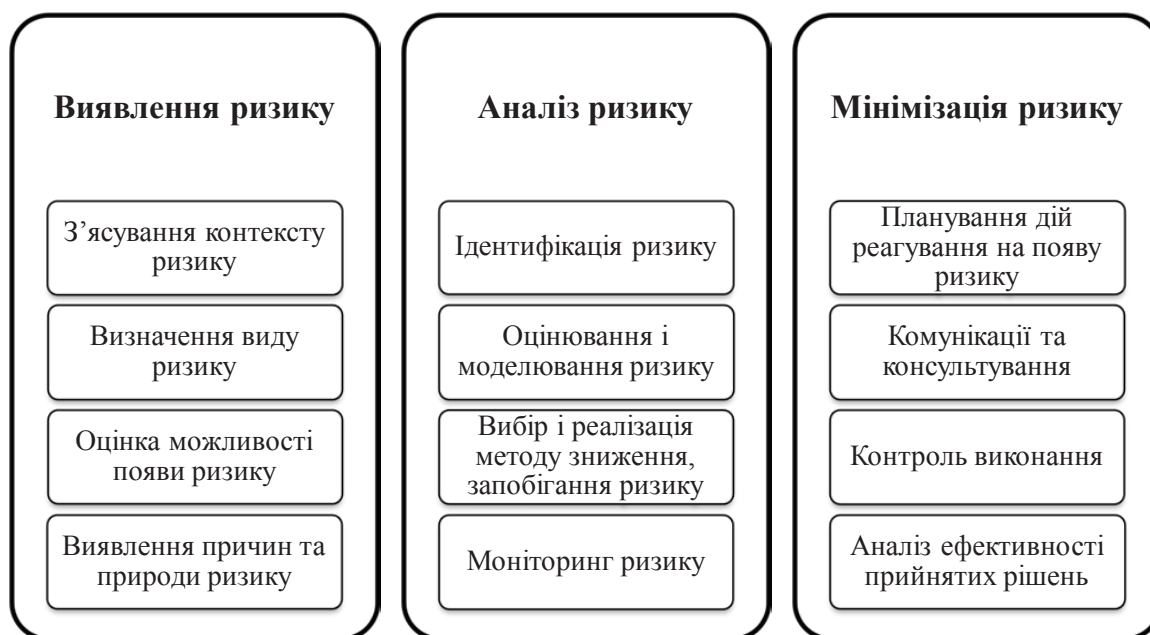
Виявлення ризику

З’ясування контексту ризику

Визначення виду ризику

Оцінка можливості появи ризику

Виявлення причин та природи ризику

Аналіз ризику

Ідентифікація ризику

Оцінювання і моделювання ризику

Вибір і реалізація методу зниження, запобігання ризику

Моніторинг ризику

Мінімізація ризику

Планування дій реагування на появу ризику

Комунікації та консультування

Контроль виконання

Аналіз ефективності прийнятих рішень